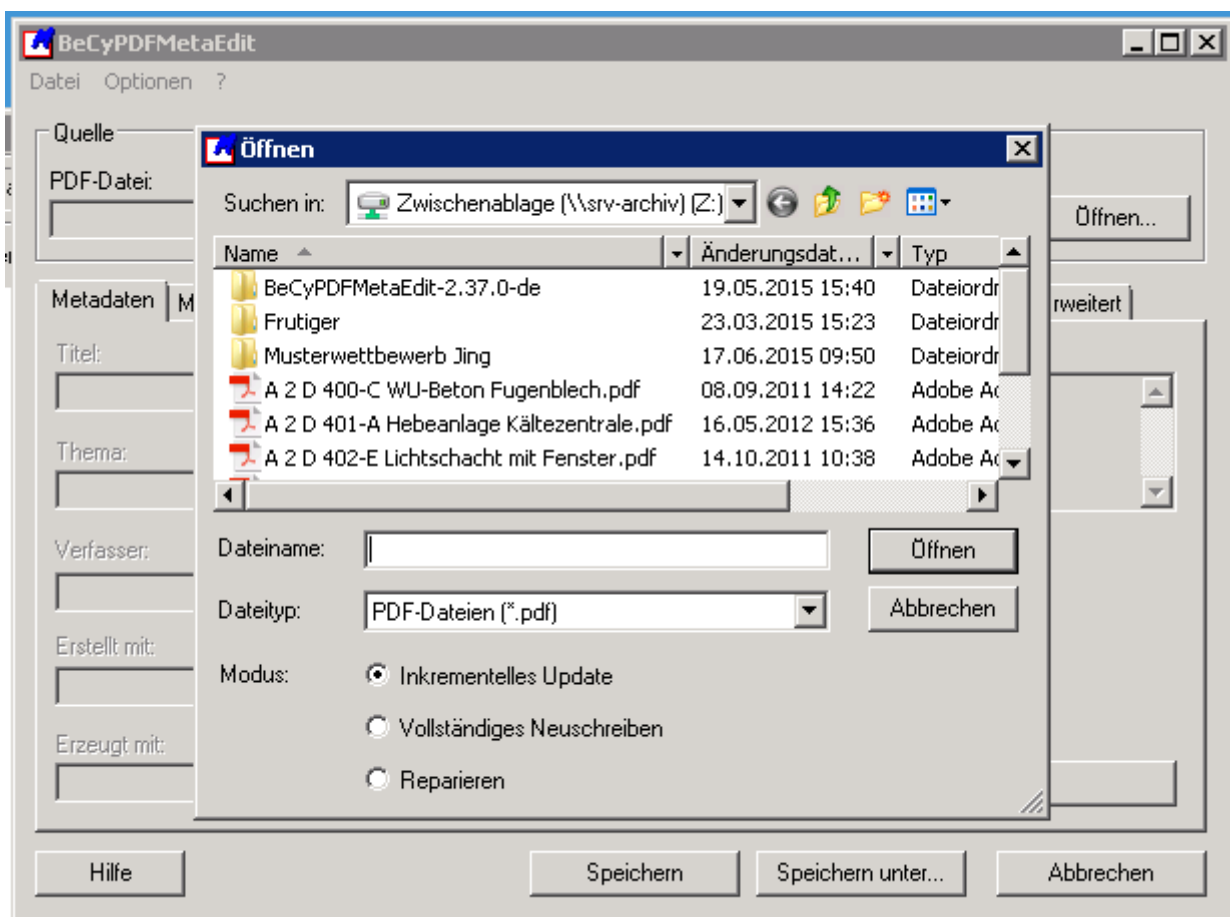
BeCyPDFMetaEdit

Datei Optionen ?

Quelle

PDF-Datei:

Öffnen...

Metadaten M

rweitert

Titel:

Thema:

Verfasser:

Erstellt mit:

Erzeugt mit:

Öffnen

Suchen in: Zwischenablage (\\srv-archiv) (Z:)

| Name | Änderungsdat... | Typ |
|---|---|---|
| BeCyPDFMetaEdit-2.37.0-de | 19.05.2015 15:40 | Dateiordı |
| Frutiger | 23.03.2015 15:23 | Dateiordı |
| Musterwettbewerb Jing | 17.06.2015 09:50 | Dateiordı |
| A 2 D 400-C WU-Beton Fugenblech.pdf | 08.09.2011 14:22 | Adobe Ac |
| A 2 D 401-A Hebeanlage Kältezentrale.pdf | 16.05.2012 15:36 | Adobe Ac |
| A 2 D 402-E Lichtschacht mit Fenster.pdf | 14.10.2011 10:38 | Adobe Ac |

Dateiname:

Öffnen

Dateityp: PDF-Dateien (*.pdf)

Abbrechen

Modus:

Inkrementelles Update

Vollständiges Neuschreiben

Reparieren

Hilfe

Speichern

Speichern unter...

Abbrechen